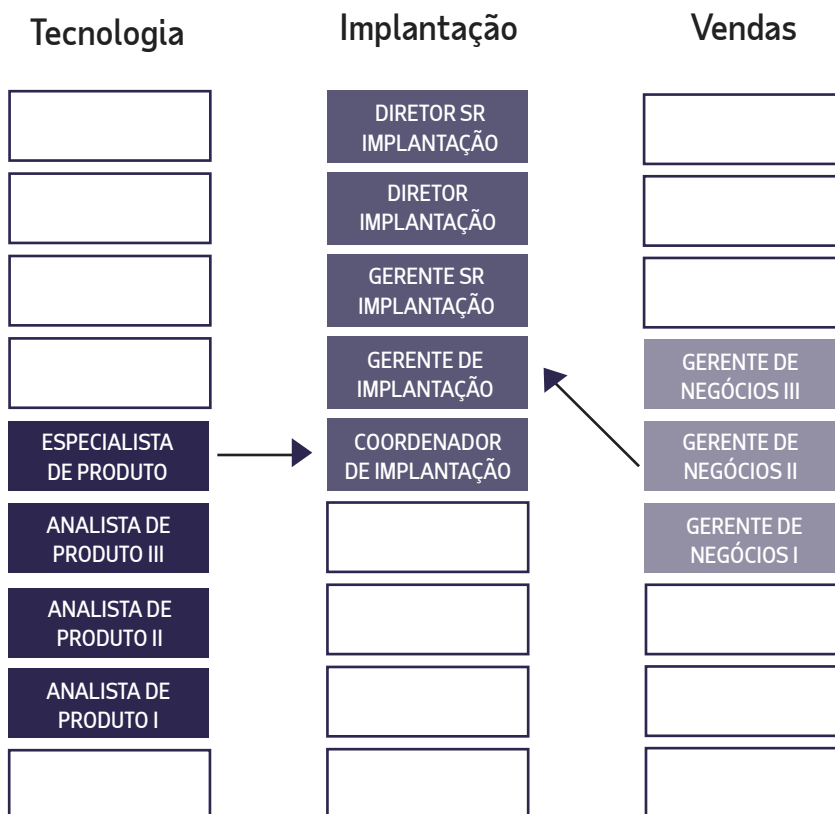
Tecnologia

ESPECIALISTA DE PRODUTO

ANALISTA DE PRODUTO III

ANALISTA DE PRODUTO II

ANALISTA DE PRODUTO I

Implantação

DIRETOR SR IMPLANTAÇÃO

DIRETOR IMPLANTAÇÃO

GERENTE SR IMPLANTAÇÃO

GERENTE DE IMPLANTAÇÃO

COORDENADOR DE IMPLANTAÇÃO

Vendas

GERENTE DE NEGÓCIOS III

GERENTE DE NEGÓCIOS II

GERENTE DE NEGÓCIOS I